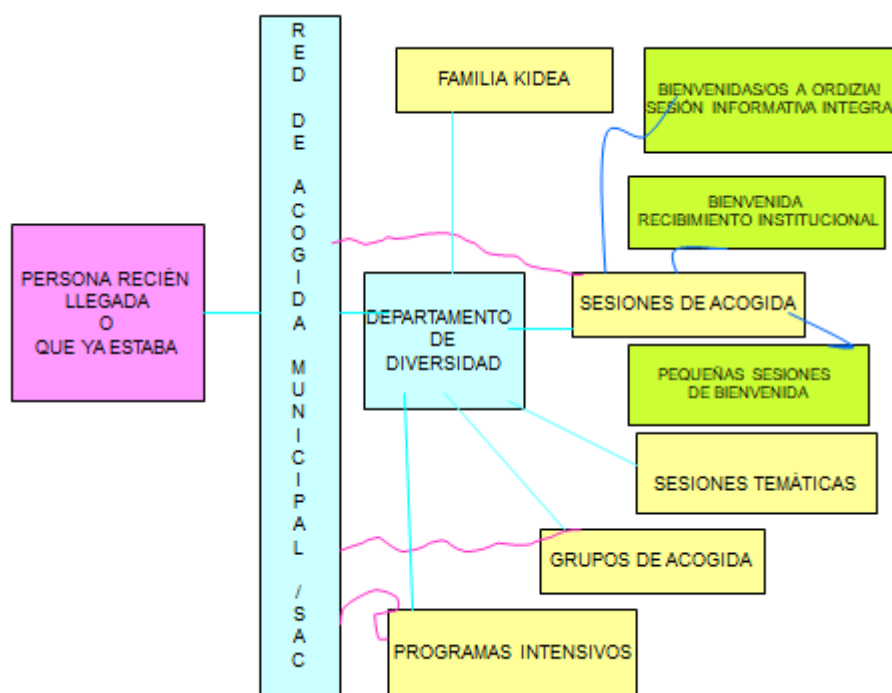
PERSONA RECIÉN LLEGADA O QUE YA ESTABA

R E D D E A C O G I D A M U N I C I P A L / S A C

FAMILIA KIDEA

BIENVENIDAS/OS A ORDIZIA! SESIÓN INFORMATIVA INTEGRA

BIENVENIDA RECIBIMIENTO INSTITUCIONAL

DEPARTAMENTO DE DIVERSIDAD

SESIONES DE ACOGIDA

PEQUEÑAS SESIONES DE BIENVENIDA

SESIONES TEMÁTICAS

GRUPOS DE ACOGIDA

PROGRAMAS INTENSIVOS